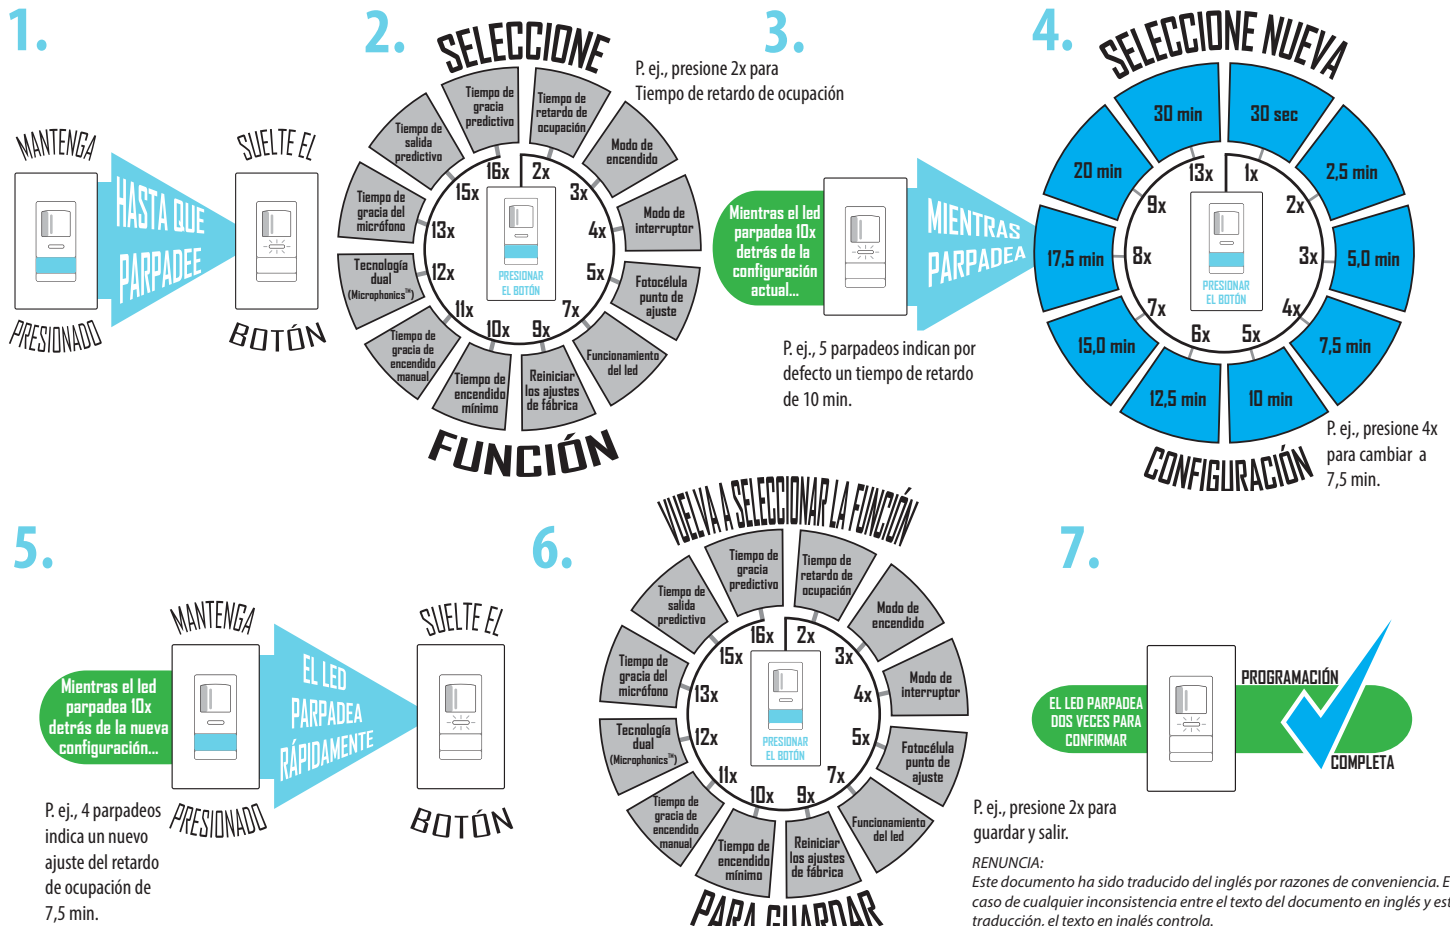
1.

MANTENGA

HASTA QUE PARPADEE

SUELTE EL

PRESIONADO

BOTÓN

2.

SELECCIONE

Tiempo de gracia predictivo
Tiempo de retardo de ocupación
Modo de encendido
Modo de interruptor
Fotocélula punto de ajuste
Funcionamiento del led
Reiniciar los ajustes de fábrica
Tiempo de encendido mínimo
Tiempo de gracia de encendido manual
Tecnología dual (Microphonics™)
Tiempo de gracia del micrófono
Tiempo de salida predictivo

16x 2x 3x 4x 5x 7x 9x 10x 11x 12x 13x 15x

PRESIONAR EL BOTÓN

FUNCIÓN

P. ej., presione 2x para Tiempo de retardo de ocupación

3.

Mientras el led parpadea 10x detrás de la configuración actual...

MIENTRAS PARPADEA

P. ej., 5 parpadeos indican por defecto un tiempo de retardo de 10 min.

4.

SELECCIONE NUEVA

30 min
30 sec
2,5 min
5,0 min
7,5 min
10 min
12,5 min
15,0 min
17,5 min
20 min

13x 1x 2x 3x 4x 5x 6x 7x 8x 9x

PRESIONAR EL BOTÓN

CONFIGURACIÓN

P. ej., presione 4x para cambiar a 7,5 min.

5.

Mientras el led parpadea 10x detrás de la nueva configuración...

MANTENGA

PRESIONADO

EL LED PARPADEA RÁPIDAMENTE

SUELTE EL

BOTÓN

P. ej., 4 parpadeos indica un nuevo ajuste del retardo de ocupación de 7,5 min.

6.

VUELVA A SELECCIONAR LA FUNCIÓN

Tiempo de gracia predictivo
Tiempo de retardo de ocupación
Modo de encendido
Modo de interruptor
Fotocélula punto de ajuste
Funcionamiento del led
Reiniciar los ajustes de fábrica
Tiempo de encendido mínimo
Tiempo de gracia de encendido manual
Tecnología dual (Microphonics™)
Tiempo de gracia del micrófono
Tiempo de salida predictivo

16x 2x 3x 4x 5x 7x 9x 10x 11x 12x 13x 15x

PRESIONAR EL BOTÓN

PARA GUARDAR

7.

EL LED PARPADEA DOS VECES PARA CONFIRMAR

PROGRAMACIÓN

COMPLETA

P. ej., presione 2x para guardar y salir.

RENUNCIA:
Este documento ha sido traducido del inglés por razones de conveniencia. E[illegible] caso de cualquier inconsistencia entre el texto del documento en inglés y es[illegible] traducción, el texto en inglés controla.